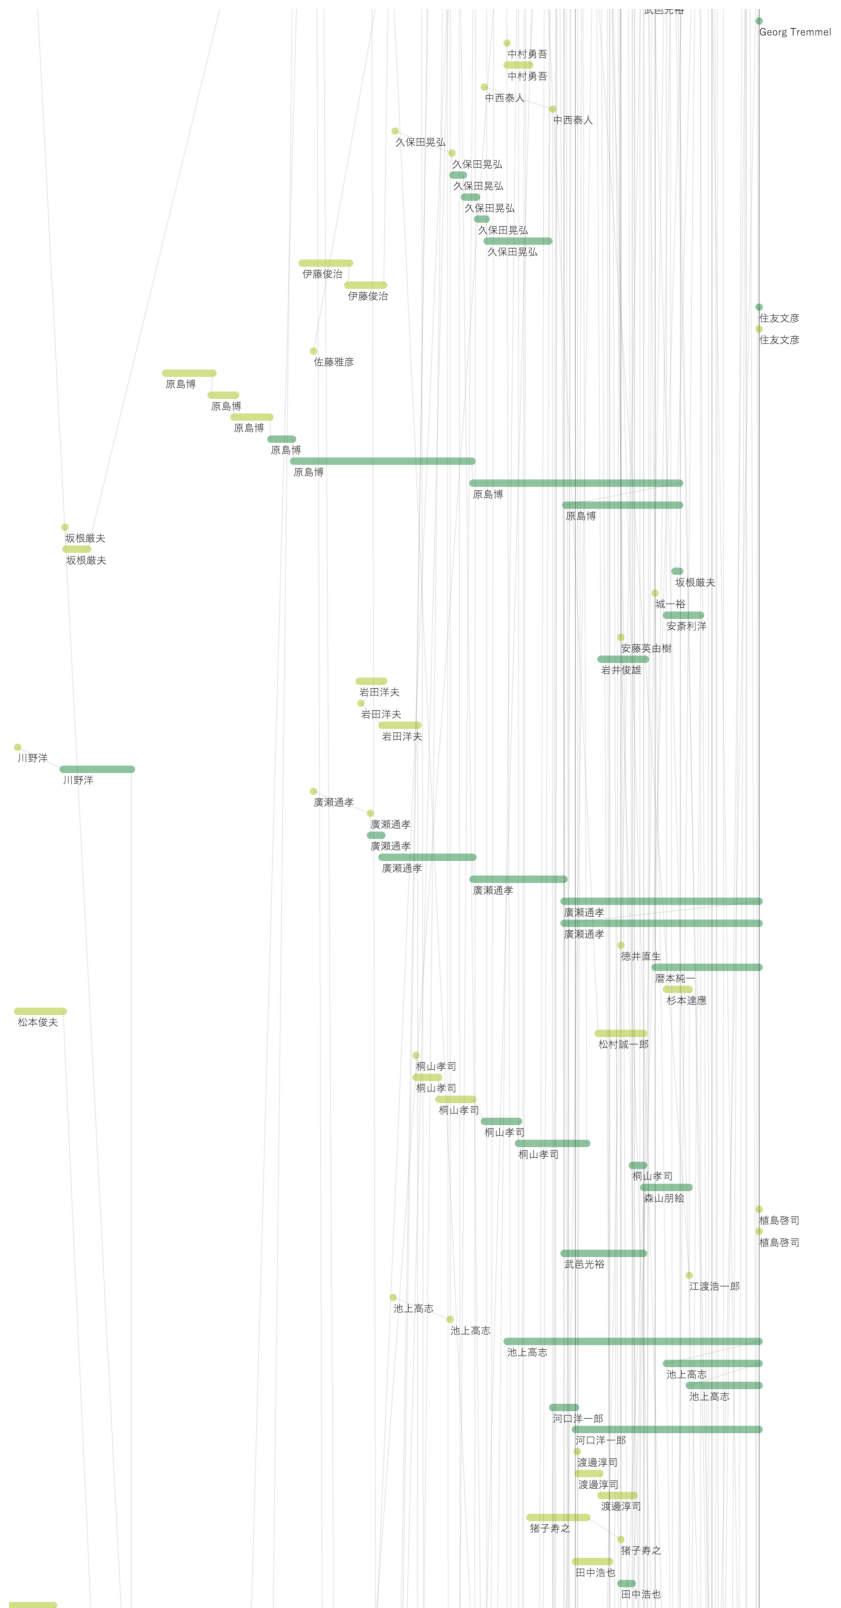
武邑光裕
Georg Tremmel
中村勇吾
中村勇吾
中西泰人
中西泰人
久保田晃弘
久保田晃弘
久保田晃弘
久保田晃弘
久保田晃弘
久保田晃弘
伊藤俊治
伊藤俊治
住友文彦
住友文彦
佐藤雅彦
原島博
原島博
原島博
原島博
原島博
原島博
原島博
坂根厳夫
坂根厳夫
坂根厳夫
城一裕
安斎利洋
安藤英由樹
岩井俊雄
岩田洋夫
岩田洋夫
岩田洋夫
川野洋
川野洋
廣瀬通孝
廣瀬通孝
廣瀬通孝
廣瀬通孝
廣瀬通孝
廣瀬通孝
廣瀬通孝
筧井直生
曆本純一
杉本達應
松本俊夫
松村誠一郎
桐山孝司
桐山孝司
桐山孝司
桐山孝司
桐山孝司
桐山孝司
森山朋絵
植島啓司
植島啓司
武邑光裕
江渡浩一郎
池上高志
池上高志
池上高志
池上高志
池上高志
河口洋一郎
河口洋一郎
渡邊淳司
渡邊淳司
渡邊淳司
猪子寿之
猪子寿之
田中浩也
田中浩也